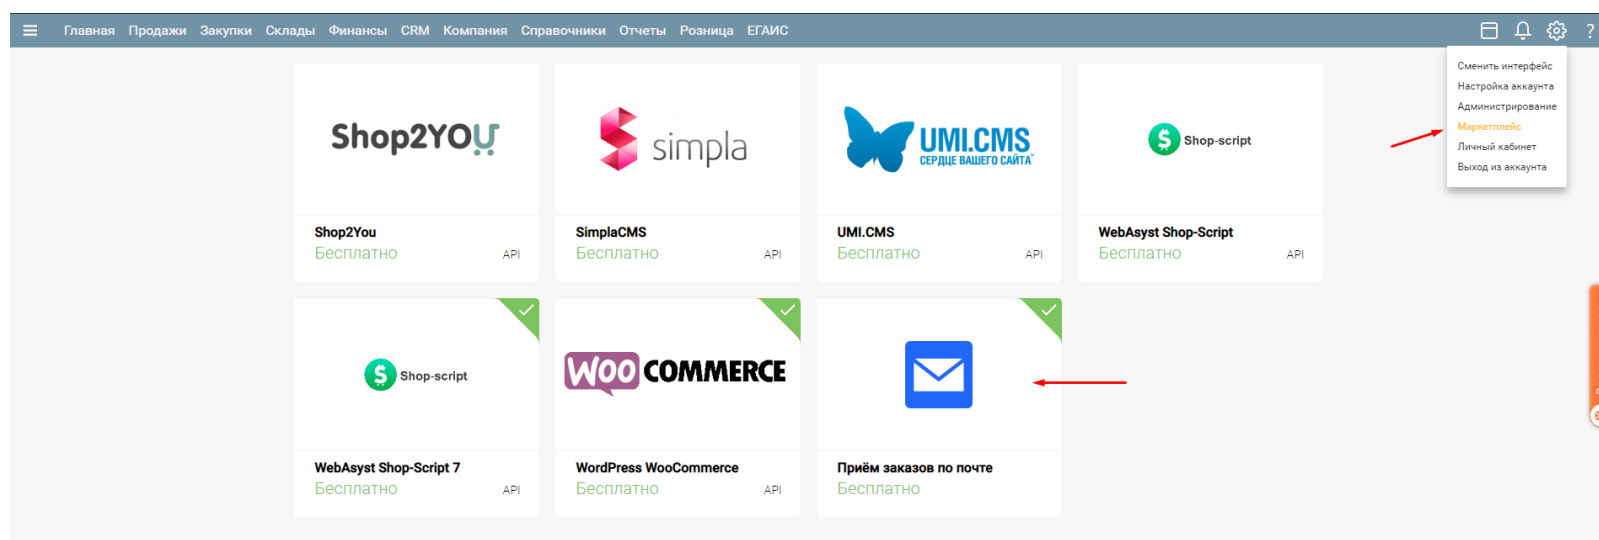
Главная Продажи Закупки Склады Финансы CRM Компания Справочники Отчеты Розница ЕГАИС

Сменить интерфейс
Настройка аккаунта
Администрирование
Маркетплейс
Личный кабинет
Выход из аккаунта

Shop2YOU

Shop2You
Бесплатно API

simpla

SimplaCMS
Бесплатно API

UMI.CMS
СЕРДЦЕ ВАШЕГО САЙТА

UMI.CMS
Бесплатно API

Shop-script

WebAsyst Shop-Script
Бесплатно API

Shop-script

WebAsyst Shop-Script 7
Бесплатно API

WOO COMMERCE

WordPress WooCommerce
Бесплатно API

Приём заказов по почте
Бесплатно